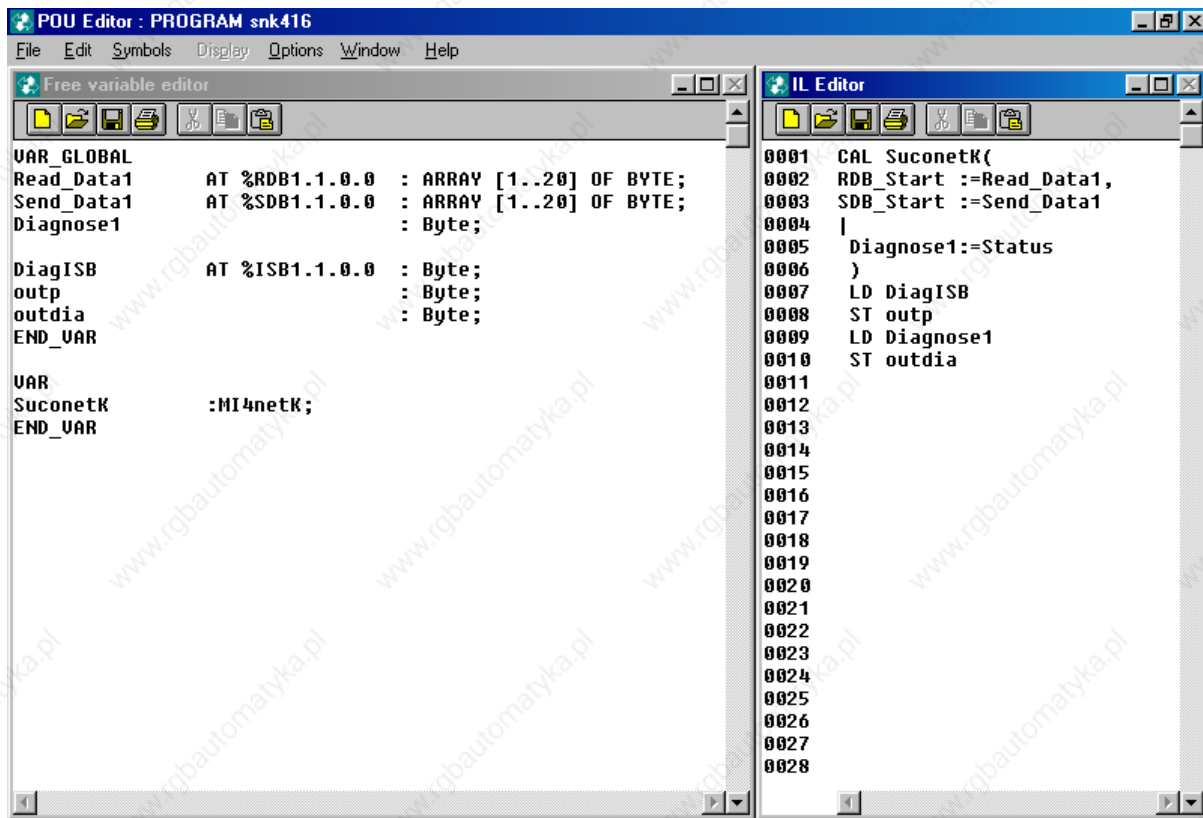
POU Editor : PROGRAM snk416

File Edit Symbols Display Options Window Help

Free variable editor

VAR_GLOBAL
Read_Data1 AT %RDB1.1.0.0 : ARRAY [1..20] OF BYTE;
Send_Data1 AT %SDB1.1.0.0 : ARRAY [1..20] OF BYTE;
Diagnose1 : Byte;

DiagISB AT %ISB1.1.0.0 : Byte;
outp : Byte;
outdia : Byte;
END_VAR

VAR
SuconetK :MI4netK;
END_VAR

IL Editor

0001 CAL SuconetK(
0002 RDB_Start :=Read_Data1,
0003 SDB_Start :=Send_Data1
0004 |
0005 Diagnose1:=Status
0006 )
0007 LD DiagISB
0008 ST outp
0009 LD Diagnose1
0010 ST outdia
0011
0012
0013
0014
0015
0016
0017
0018
0019
0020
0021
0022
0023
0024
0025
0026
0027
0028

www.rgbautomatyka.pl